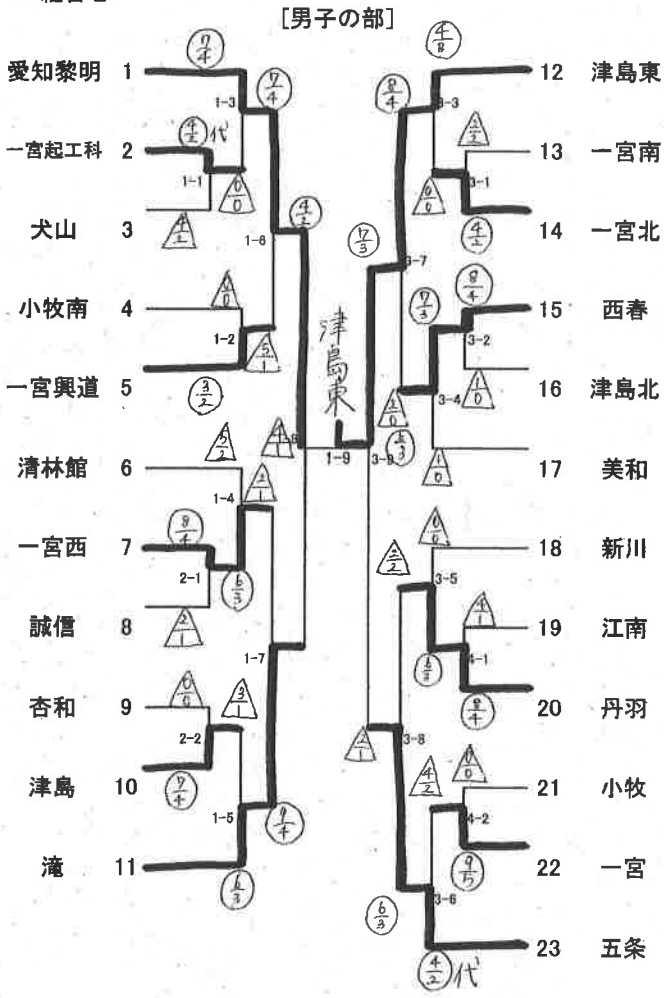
[男子の部]

愛知黎明 1
一宮起工科 2
犬山 3
小牧南 4
一宮興道 5
清林館 6
一宮西 7
誠信 8
杏和 9
津島 10
滝 11

12 津島東
13 一宮南
14 一宮北
15 西春
16 津島北
17 美和
18 新川
19 江南
20 丹羽
21 小牧
22 一宮
23 五条

1-3 1-1 1-6 1-2 1-4 2-1 1-7 2-2 1-5 1-8 1-9
3-3 3-1 3-7 3-2 3-4 3-9 3-5 4-1 3-8 4-2 3-6

$\frac{7}{4}$ $\frac{7}{4}$ $\frac{4}{2}$代 $\frac{0}{0}$ $\frac{4}{2}$ $\frac{4}{2}$ $\frac{4}{0}$ $\frac{5}{1}$ $\frac{3}{2}$ $\frac{5}{2}$ $\frac{4}{1}$ $\frac{5}{1}$ $\frac{8}{4}$ $\frac{6}{3}$ $\frac{2}{1}$ $\frac{0}{0}$ $\frac{3}{1}$ $\frac{7}{4}$ $\frac{9}{4}$ $\frac{6}{3}$

津島東

$\frac{7}{3}$ $\frac{4}{8}$ $\frac{8}{4}$ $\frac{3}{2}$ $\frac{0}{0}$ $\frac{4}{2}$ $\frac{8}{4}$ $\frac{9}{3}$ $\frac{1}{0}$ $\frac{2}{0}$ $\frac{6}{3}$ $\frac{1}{0}$ $\frac{0}{0}$ $\frac{3}{2}$ $\frac{4}{1}$ $\frac{6}{3}$ $\frac{8}{4}$ $\frac{2}{1}$ $\frac{0}{0}$ $\frac{4}{2}$ $\frac{9}{5}$ $\frac{6}{3}$ $\frac{4}{2}$代